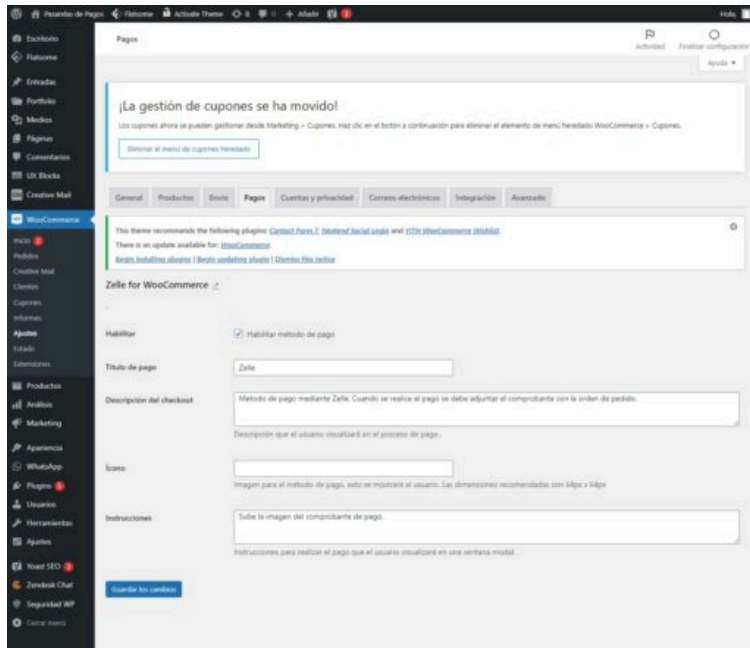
Pasarelas de Pagos   Flatsome   Activate Theme   0   0   + Añadir   Hola

Escritorio
Flatsome
Entradas
Portfolio
Medios
Páginas
Comentarios
UX Blocks
Creative Mail
WooCommerce
Inicio
Pedidos
Creative Mail
Clientes
Cupones
Informes
Ajustes
Estado
Extensiones
Productos
Análisis
Marketing
Apariencia
WhatsApp
Plugins
Usuarios
Herramientas
Ajustes
Yoast SEO
Zendesk Chat
Seguridad WP
Cerrar menú

Pagos

Actividad   Finalizar configuración

Ayuda ▾

¡La gestión de cupones se ha movido!

Los cupones ahora se pueden gestionar desde Marketing > Cupones. Haz clic en el botón a continuación para eliminar el elemento de menú heredado WooCommerce > Cupones.

Eliminar el menú de cupones heredado

General   Productos   Envío   Pagos   Cuentas y privacidad   Correos electrónicos   Integración   Avanzado

This theme recommends the following plugins: Contact Form 7, Nextend Social Login and YITH WooCommerce Wishlist.
There is an update available for: WooCommerce.
Begin installing plugins | Begin updating plugin | Dismiss this notice

Zelle for WooCommerce

Habilitar   Habilitar método de pago

Título de pago   Zelle

Descripción del checkout   Metodo de pago mediante Zelle. Cuando se realice el pago se debe adjuntar el comprobante con la orden de pedido.

Descripción que el usuario visualizará en el proceso de pago.

Icono

Imagen para el método de pago, esto se mostrará al usuario. Las dimensiones recomendadas son 64px x 64px

Instrucciones   Sube la imagen del comprobante de pago.

Instrucciones para realizar el pago que el usuario visualizará en una ventana modal.

Guardar los cambios